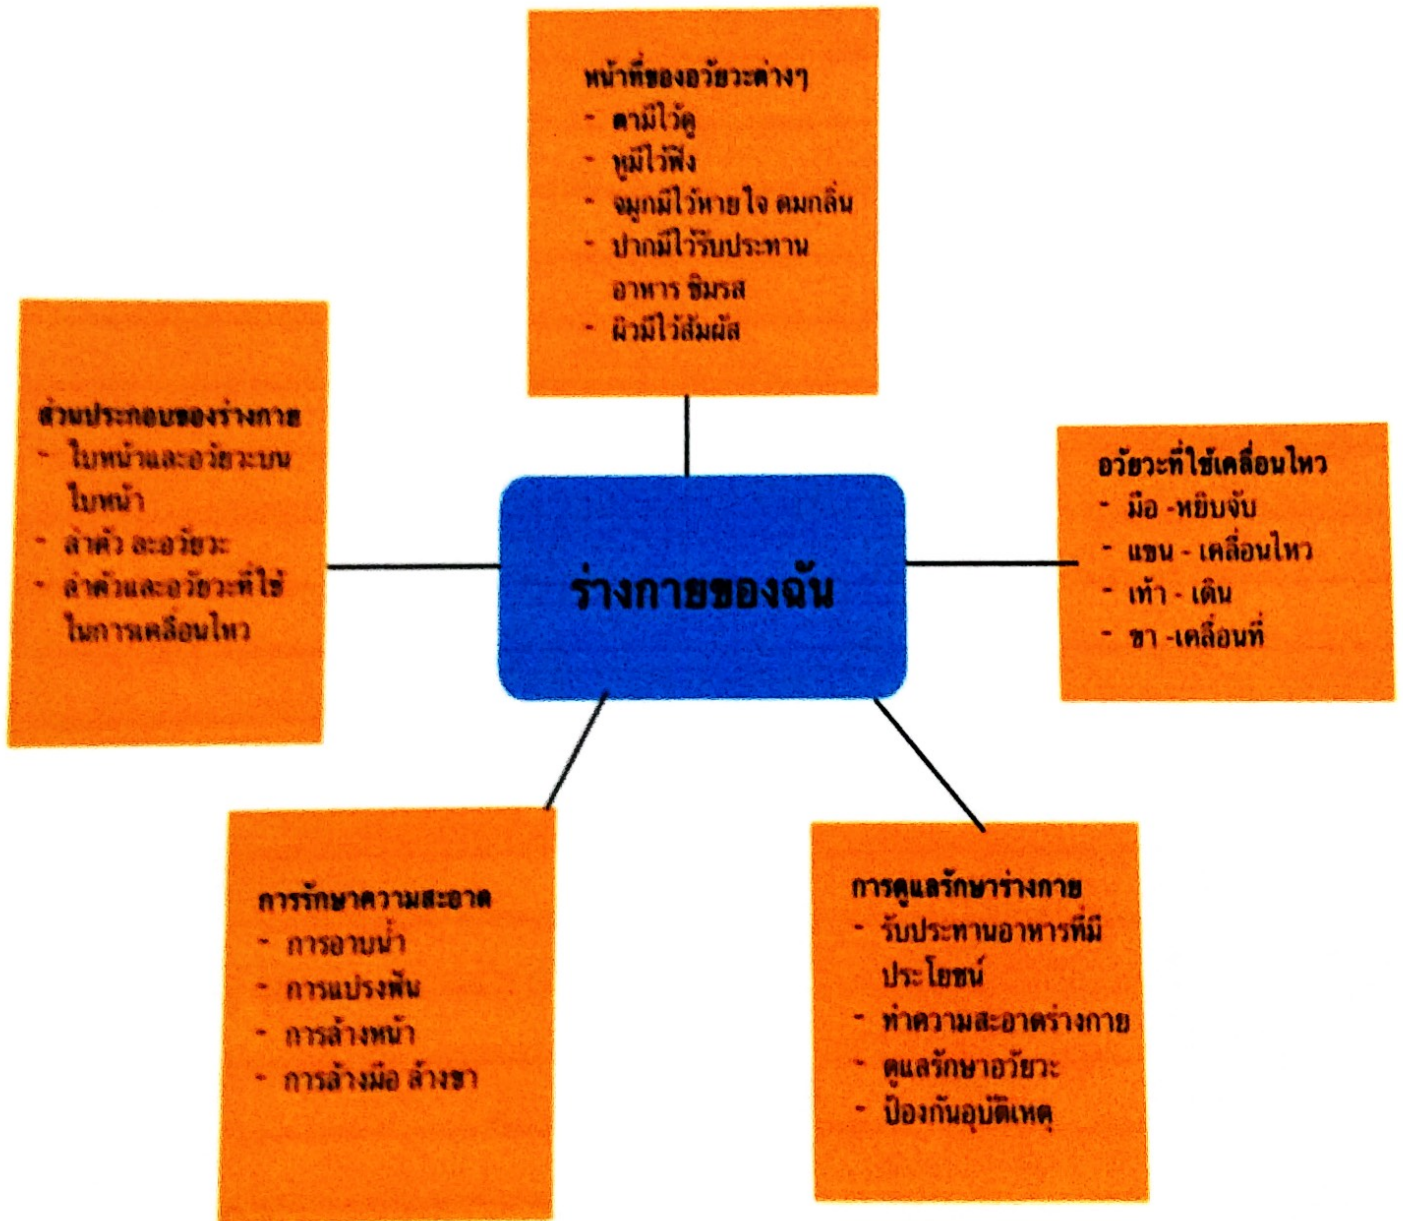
หน้าที่ของอวัยวะต่างๆ
- ตามีไว้ดู
- หูมีไว้ฟัง
- จมูกมีไว้หายใจ ดมกลิ่น
- ปากมีไว้รับประทานอาหาร ชิมรส
- ผิวมีไว้สัมผัส

ส่วนประกอบของร่างกาย
- ใบหน้าและอวัยวะบนใบหน้า
- ลำตัว ละอวัยวะ
- ลำตัวและอวัยวะที่ใช้ในการเคลื่อนไหว

ร่างกายของฉัน

อวัยวะที่ใช้เคลื่อนไหว
- มือ -หยิบจับ
- แขน - เคลื่อนไหว
- เท้า - เดิน
- ขา -เคลื่อนที่

การรักษาความสะอาด
- การอาบน้ำ
- การแปรงฟัน
- การล้างหน้า
- การล้างมือ ล้างขา

การดูแลรักษาร่างกาย
- รับประทานอาหารที่มีประโยชน์
- ทำความสะอาดร่างกาย
- ดูแลรักษาอวัยวะ
- ป้องกันอุบัติเหตุ